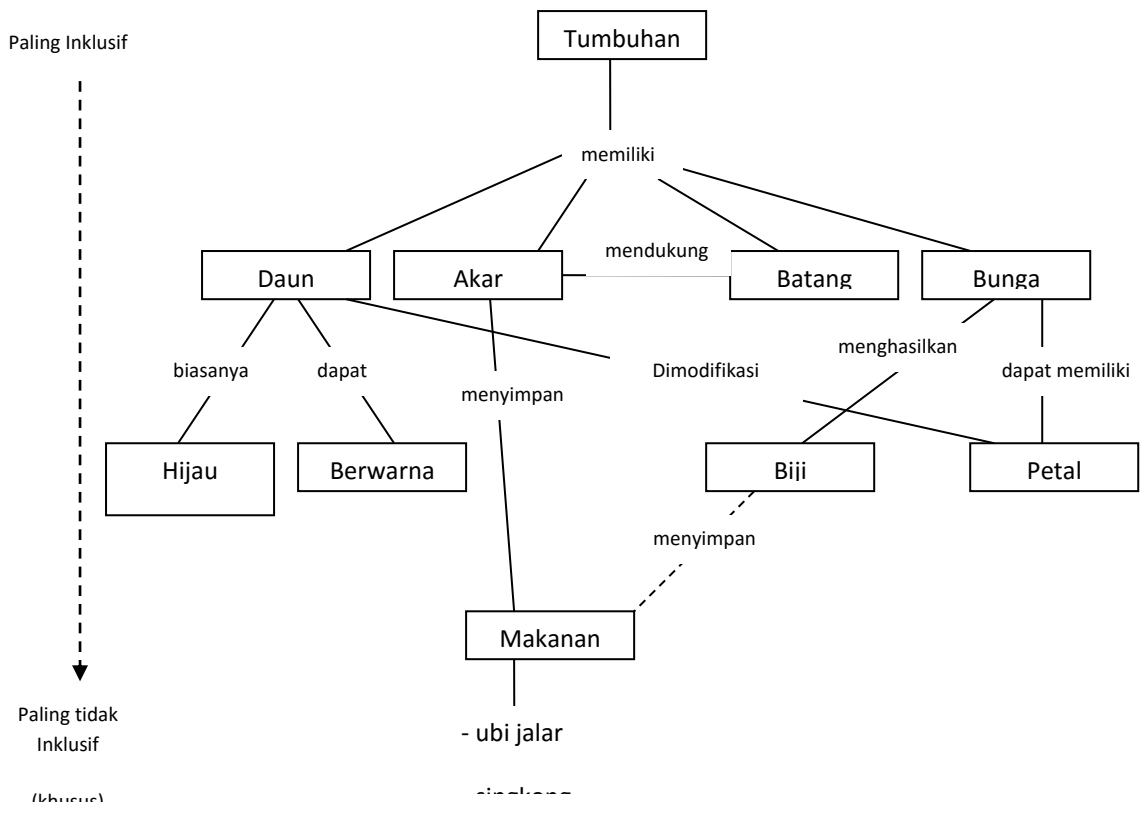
Paling Inklusif

Tumbuhan

memiliki

mendukung

Daun

Akar

Batang

Bunga

biasanya

dapat

menyimpan

Dimodifikasi

menghasilkan

dapat memiliki

Hijau

Berwarna

Biji

Petal

menyimpan

Makanan

- ubi jalar

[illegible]

Paling tidak Inklusif

(khusus)